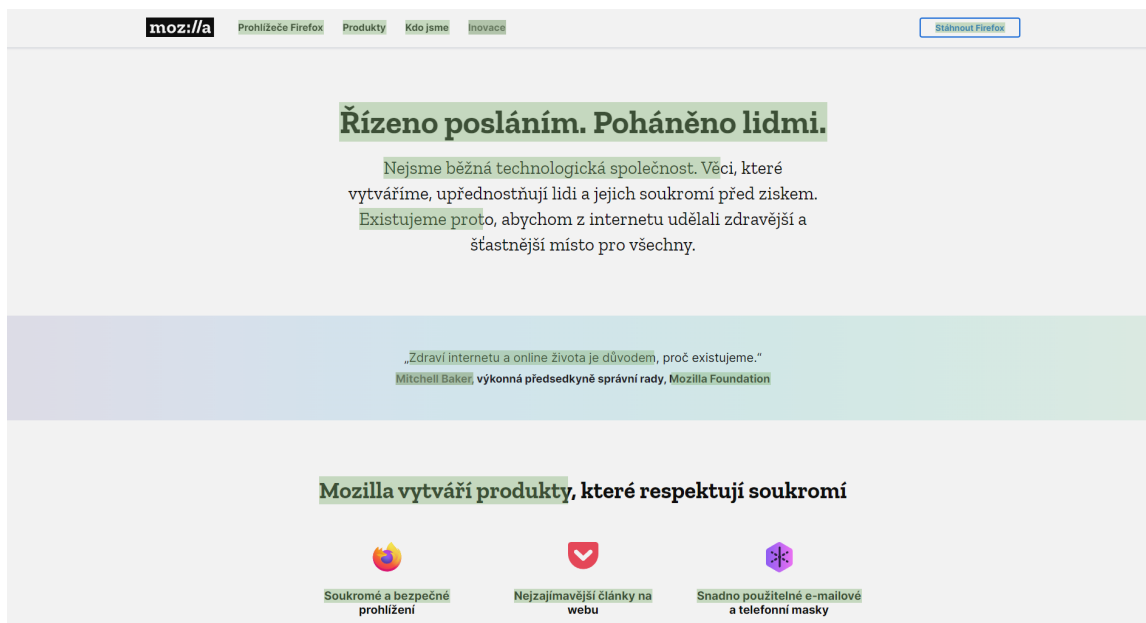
moz://a Prohlížeče Firefox Produkty Kdo jsme Inovace

Stáhnout Firefox

Řízeno posláním. Poháněno lidmi.

Nejsme běžná technologická společnost. Věci, které vytváříme, upřednostňují lidi a jejich soukromí před ziskem. Existujeme proto, abychom z internetu udělali zdravější a šťastnější místo pro všechny.

„Zdraví internetu a online života je důvodem, proč existujeme.“
Mitchell Baker, výkonná předsedkyně správní rady, Mozilla Foundation

Mozilla vytváří produkty, které respektují soukromí

Soukromé a bezpečné prohlížení

Nejzajímavější články na webu

Snadno použitelné e-mailové a telefonní masky